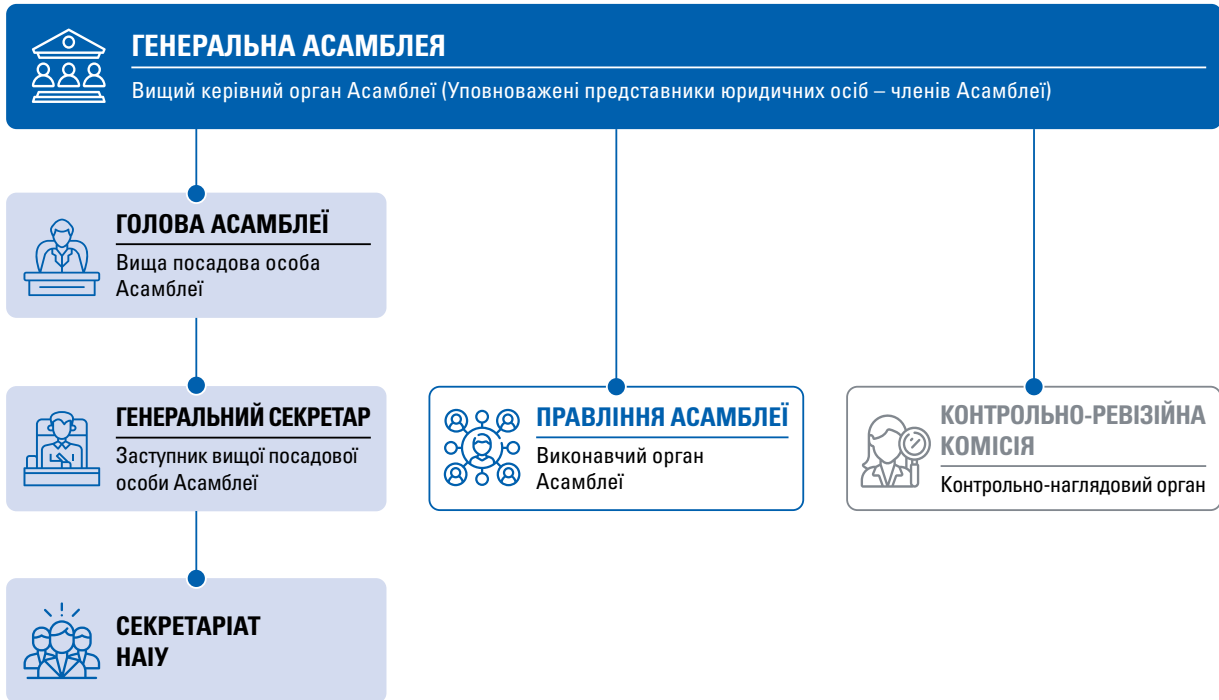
ГЕНЕРАЛЬНА АСАМБЛЕЯ

Вищий керівний орган Асамблеї (Уповноважені представники юридичних осіб – членів Асамблеї)

ГОЛОВА АСАМБЛЕЇ

Вища посадова особа Асамблеї

ГЕНЕРАЛЬНИЙ СЕКРЕТАР

Заступник вищої посадової особи Асамблеї

СЕКРЕТАРІАТ НАІУ

ПРАВЛІННЯ АСАМБЛЕЇ

Виконавчий орган Асамблеї

КОНТРОЛЬНО-РЕВІЗІЙНА КОМІСІЯ

Контрольно-наглядовий орган